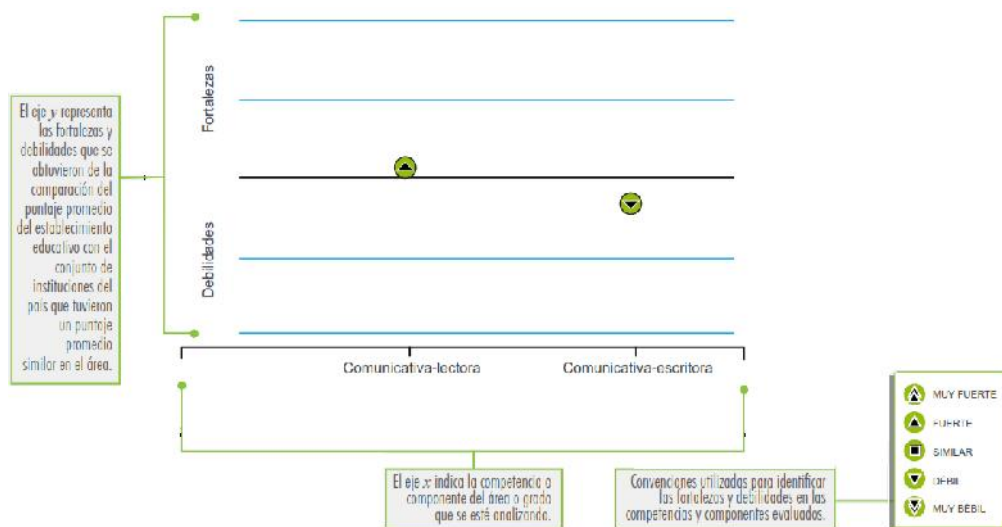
El eje $y$ representa las fortalezas y debilidades que se obtuvieron de la comparación del puntaje promedio del establecimiento educativo con el conjunto de instituciones del país que tuvieron un puntaje promedio similar en el área.

Fortalezas

Debilidades

Comunicativa-lectora

Comunicativa-escritora

El eje $x$ indica la competencia o componente del área o grado que se esté analizando.

Convenciones utilizadas para identificar las fortalezas y debilidades en las competencias y componentes evaluados.

MUY FUERTE
FUERTE
SIMILAR
DEBIL
MUY DEBIL